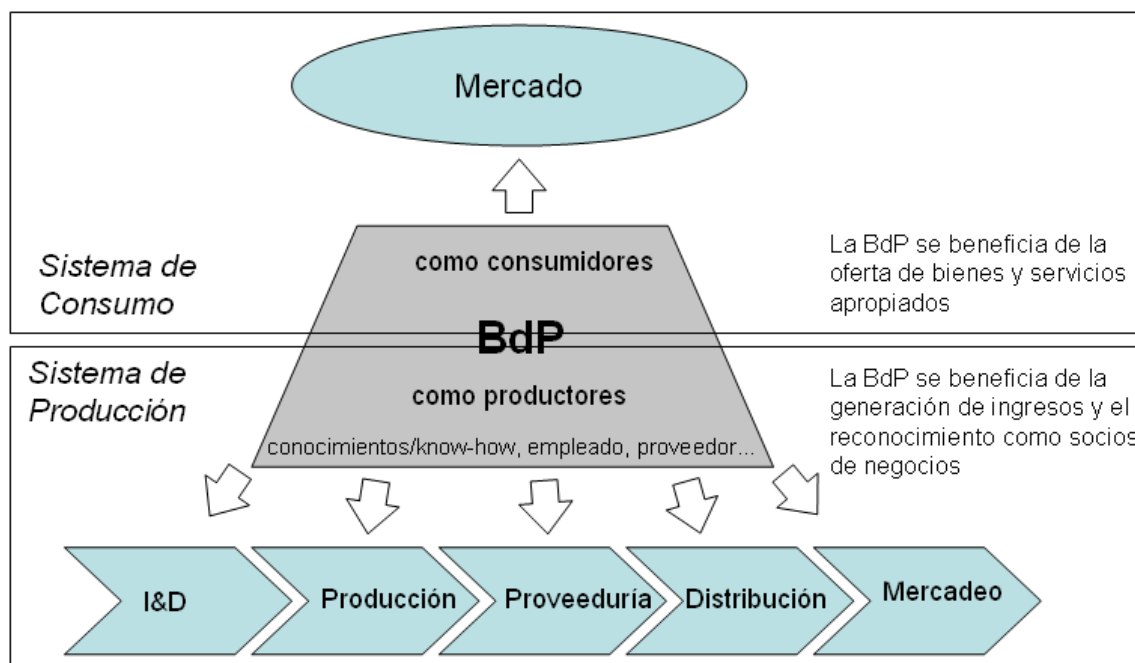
Mercado

Sistema de Consumo

como consumidores

BdP

como productores

conocimientos/know-how, empleado, proveedor...

La BdP se beneficia de la oferta de bienes y servicios apropiados

Sistema de Producción

La BdP se beneficia de la generación de ingresos y el reconocimiento como socios de negocios

I&D

Producción

Proveeduría

Distribución

Mercadeo